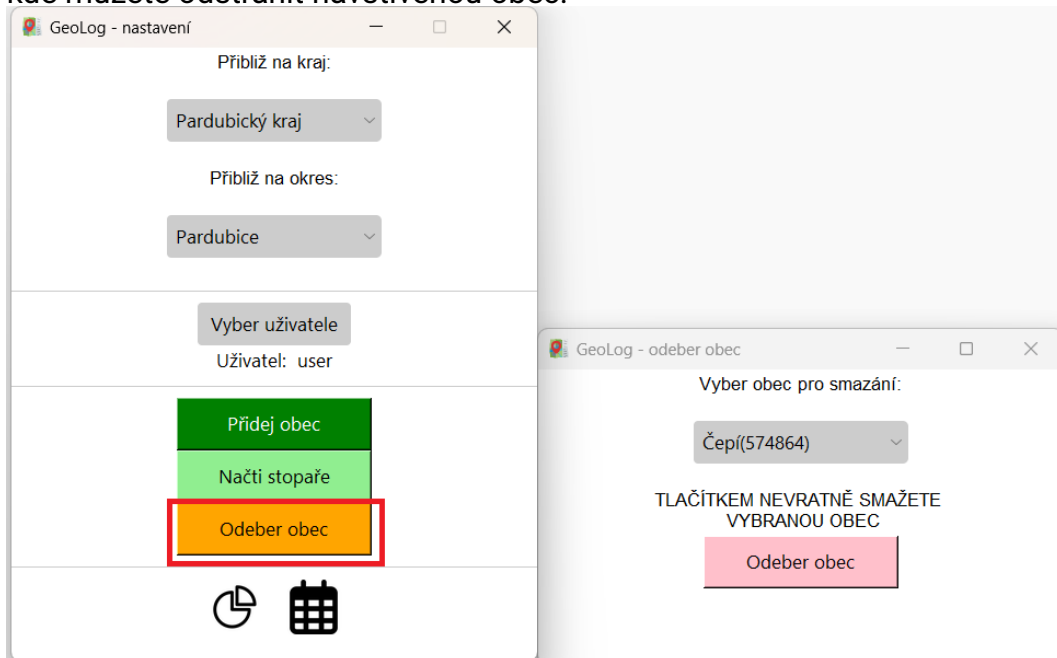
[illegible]

GeoLog - nastavení

Přibliž na kraj:

Pardubický kraj

Přibliž na okres:

Pardubice

Vyber uživatele

Uživatel: user

Přidej obec

Načti stopaře

Odeber obec

GeoLog - odeber obec

Vyber obec pro smazání:

Čepí(574864)

TLAČÍTKEM NEVRATNĚ SMAŽETE VYBRANOU OBEC

Odeber obec